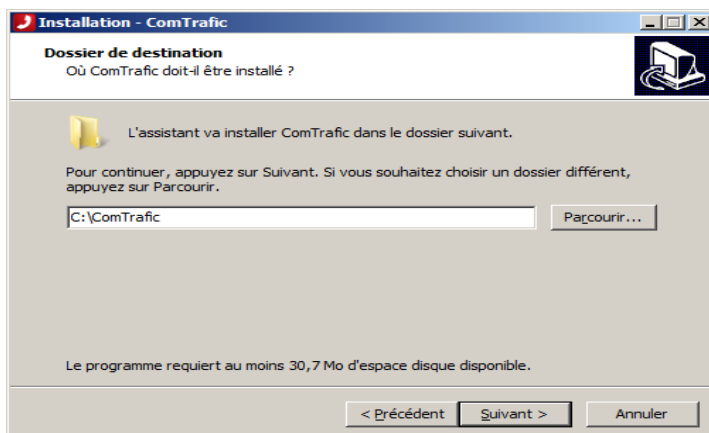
Installation - ComTrafic

Dossier de destination
Où ComTrafic doit-il être installé ?

L'assistant va installer ComTrafic dans le dossier suivant.

Pour continuer, appuyez sur Suivant. Si vous souhaitez choisir un dossier différent, appuyez sur Parcourir.

C:\ComTrafic

Parcourir...

Le programme requiert au moins 30,7 Mo d'espace disque disponible.

< Précédent

Suivant >

Annuler